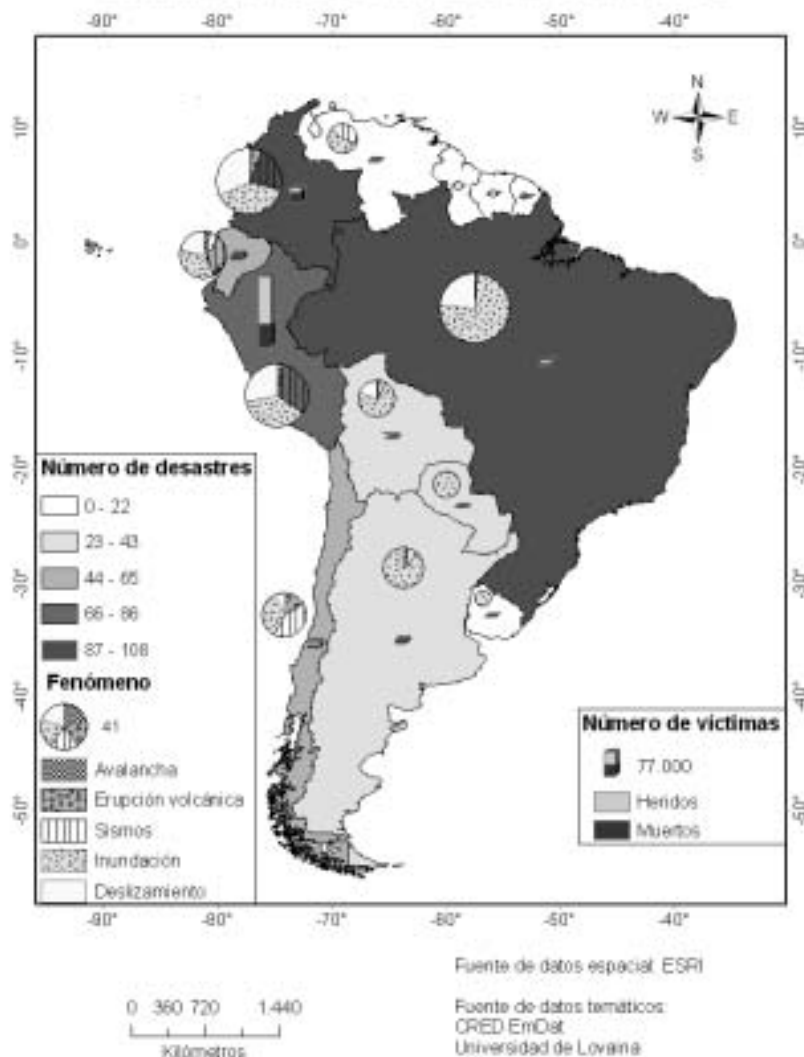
-90° -80° -70° -60° -50° -40°

10° 0° -10° -20° -30° -40° -50°

N
W E
S

Número de desastres
0 - 22
23 - 43
44 - 65
66 - 86
87 - 108

Fenómeno
41
Avalancha
Erupción volcánica
Sismos
Inundación
Deslizamiento

Número de víctimas
77.000
Heridos
Muertos

-90° -80° -70° -60° -50° -40°

10° 0° -10° -20° -30° -40° -50°

0 360 720 1.440
Kilómetros

Fuente de datos espacial: ESRI

Fuente de datos temáticos:
CRED EmDat
Universidad de Lovaina